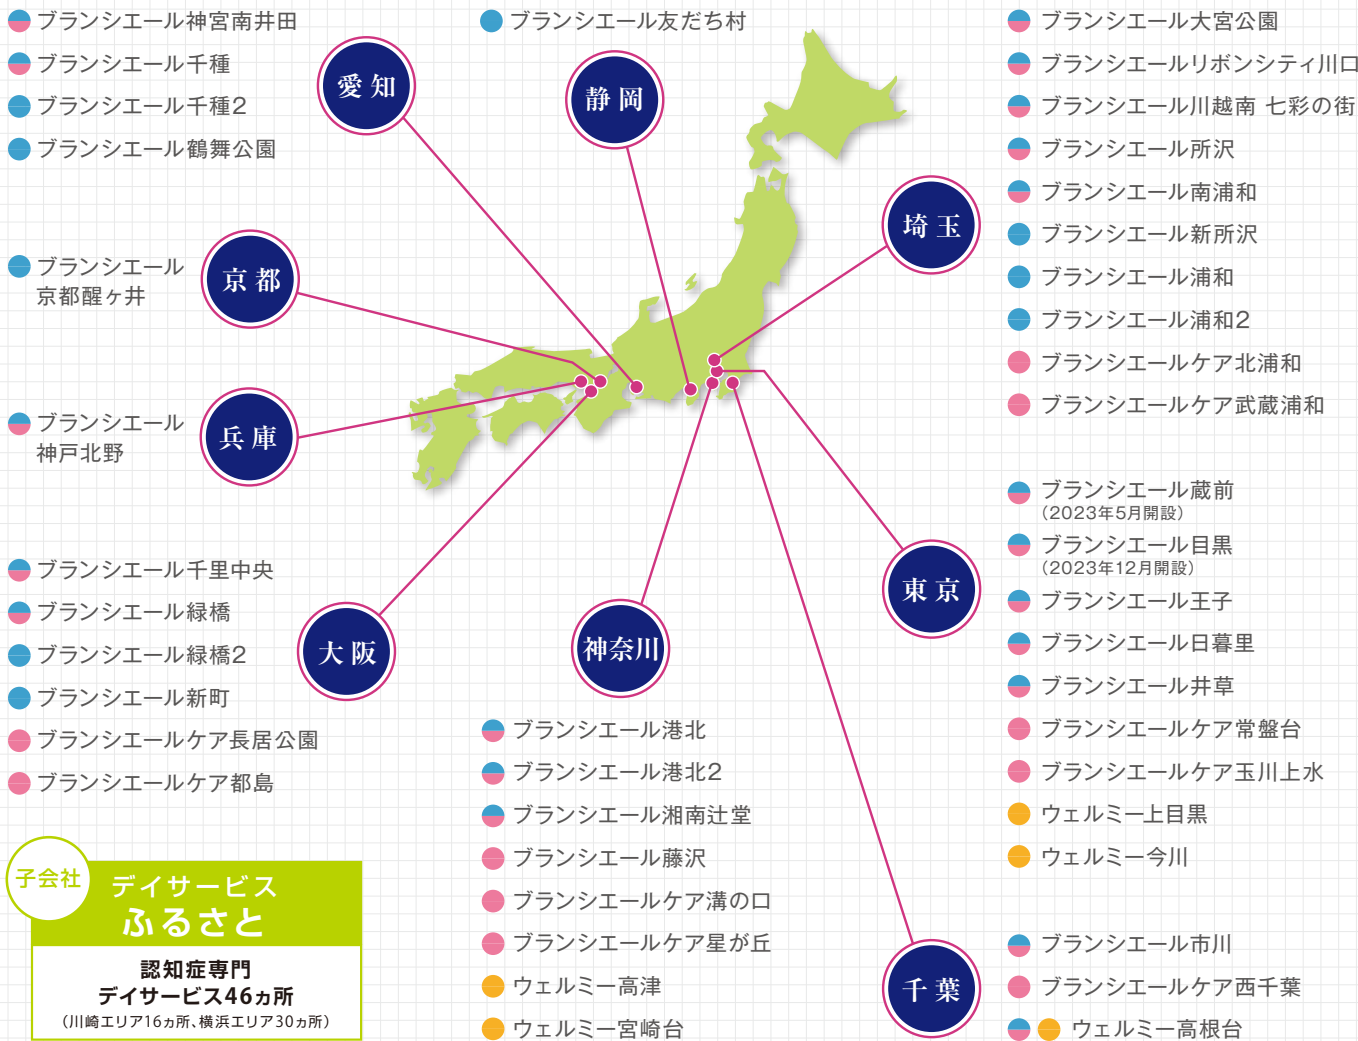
ブランシエール神宮南井田
ブランシエール千種
ブランシエール千種2
ブランシエール鶴舞公園

愛知

ブランシエール友だち村

静岡

ブランシエール大宮公園
ブランシエールリボンシティ川口
ブランシエール川越南 七彩の街
ブランシエール所沢
ブランシエール南浦和
ブランシエール新所沢
ブランシエール浦和
ブランシエール浦和2
ブランシエールケア北浦和
ブランシエールケア武蔵浦和

埼玉

ブランシエール京都醍ヶ井

京都

ブランシエール神戸北野

兵庫

ブランシエール蔵前
(2023年5月開設)
ブランシエール目黒
(2023年12月開設)
ブランシエール王子
ブランシエール日暮里
ブランシエール井草
ブランシエールケア常盤台
ブランシエールケア玉川上水
ウェルミー上目黒
ウェルミー今川

東京

ブランシエール千里中央
ブランシエール緑橋
ブランシエール緑橋2
ブランシエール新町
ブランシエールケア長居公園
ブランシエールケア都島

大阪

神奈川

ブランシエール港北
ブランシエール港北2
ブランシエール湘南辻堂
ブランシエール藤沢
ブランシエールケア溝の口
ブランシエールケア星が丘
ウェルミー高津
ウェルミー宮崎台

千葉

ブランシエール市川
ブランシエールケア西千葉
ウェルミー高根台

子会社
デイサービス
ふるさと
認知症専門
デイサービス46ヵ所
(川崎エリア16ヵ所、横浜エリア30ヵ所)